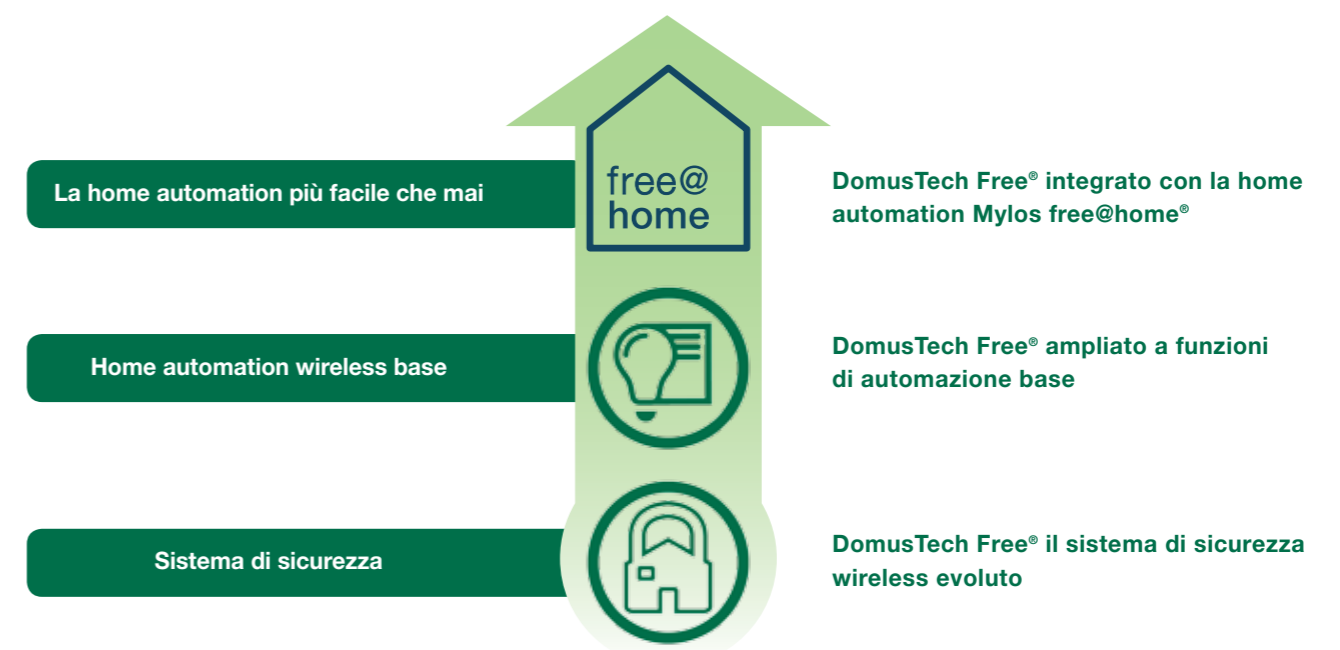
La home automation più facile che mai

free@
home

DomusTech Free® integrato con la home automation Mylos free@home®

Home automation wireless base

DomusTech Free® ampliato a funzioni di automazione base

Sistema di sicurezza

DomusTech Free® il sistema di sicurezza wireless evoluto